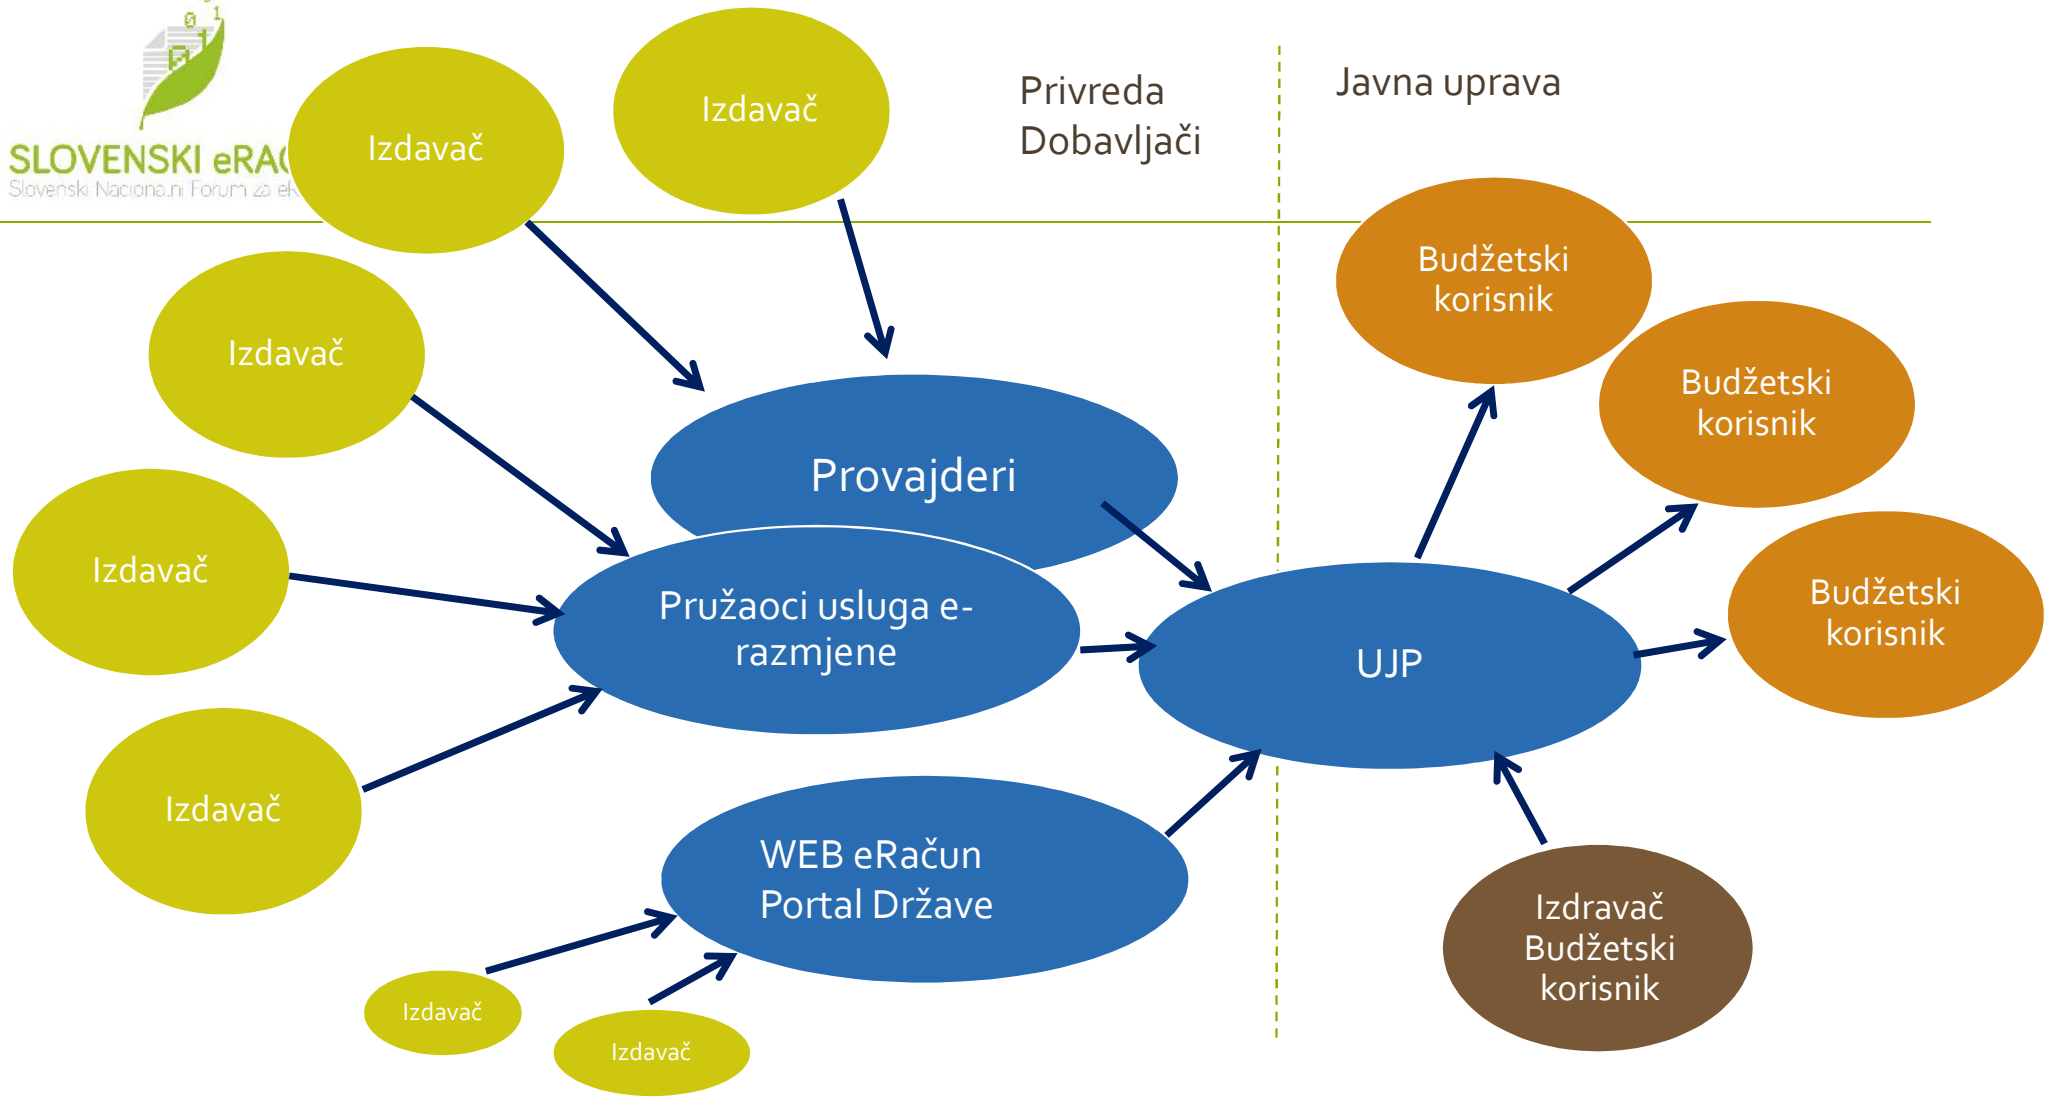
SLOVENSKI eRA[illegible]
Slovenski Nacionalni Forum za e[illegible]

Izdavač

Izdavač

Privreda
Dobavljači

Javna uprava

Izdavač

Budžetski korisnik

Budžetski korisnik

Provajderi

Izdavač

Pružaoci usluga e-razmjene

UJP

Budžetski korisnik

Izdavač

WEB eRačun Portal Države

Izdravač Budžetski korisnik

Izdavač

Izdavač